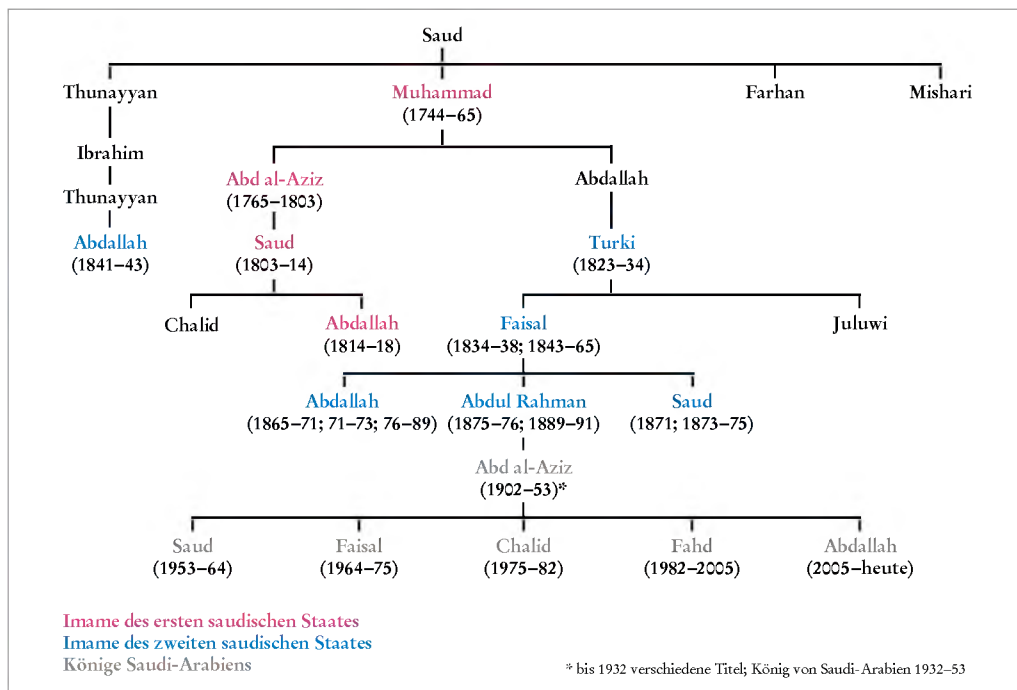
Saud

Thunayyan

Muhammad
(1744–65)

Farhan

Mishari

Ibrahim

Thunayyan

Abdallah
(1841–43)

Abd al-Aziz
(1765–1803)

Saud
(1803–14)

Abdallah

Turki
(1823–34)

Chalid

Abdallah
(1814–18)

Faisal
(1834–38; 1843–65)

Juluwi

Abdallah
(1865–71; 71–73; 76–89)

Abdul Rahman
(1875–76; 1889–91)

Saud
(1871; 1873–75)

Abd al-Aziz
(1902–53)*

Saud
(1953–64)

Faisal
(1964–75)

Chalid
(1975–82)

Fahd
(1982–2005)

Abdallah
(2005–heute)

Imame des ersten saudischen Staates
Imame des zweiten saudischen Staates
Könige Saudi-Arabiens

* bis 1932 verschiedene Titel; König von Saudi-Arabien 1932–53